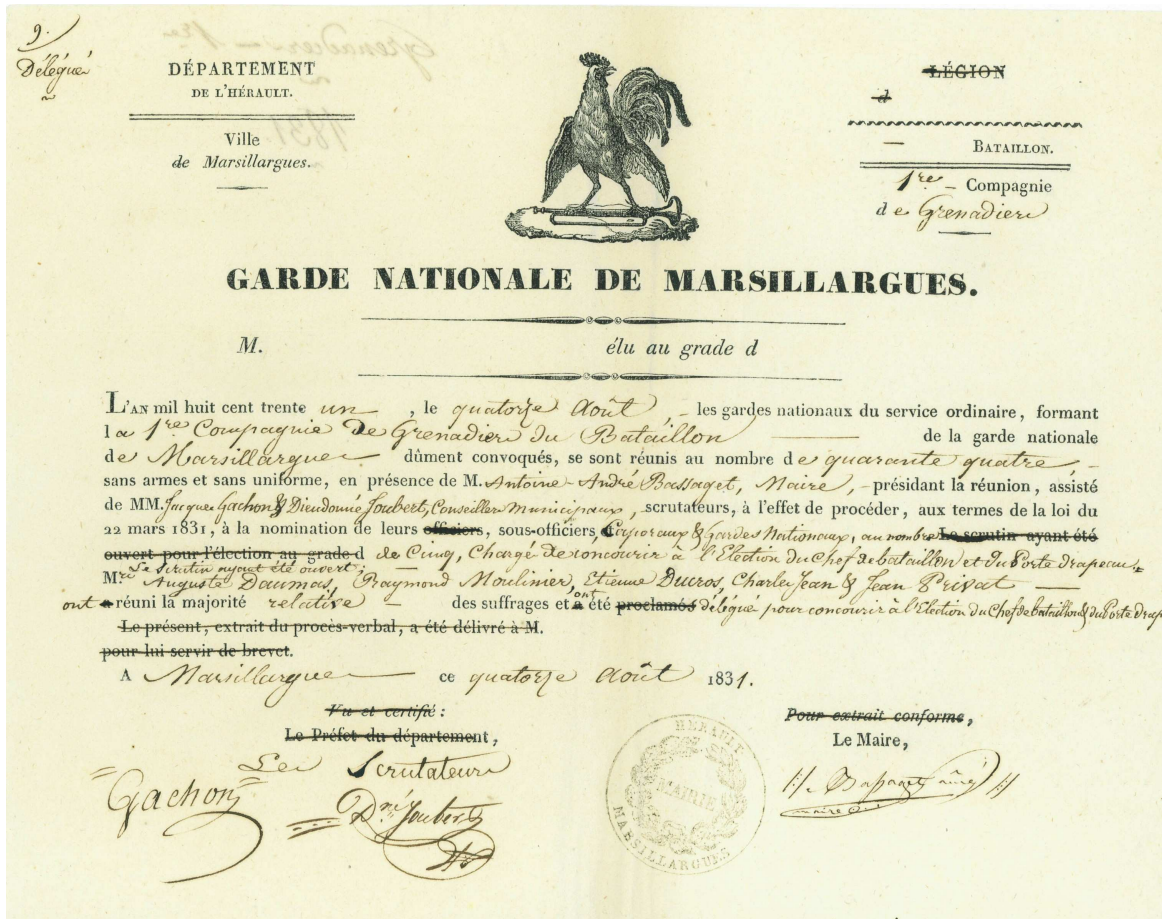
9
Délégué

DÉPARTEMENT
DE L'HÉRAULT.

Ville
de Marsillargues.

Grenadiers 1re

1831

~~LÉGION~~
~~d~~

— BATAILLON.

1re – Compagnie
de Grenadiers

GARDE NATIONALE DE MARSILLARGUES.

M. élu au grade d

L'AN mil huit cent trente un, le quatorze Août, les gardes nationaux du service ordinaire, formant la 1re Compagnie de Grenadiers du Bataillon de la garde nationale de Marsillargues dûment convoqués, se sont réunis au nombre de quarante quatre sans armes et sans uniforme, en présence de M. Antoine André Bassaget, Maire, président la réunion, assisté de MM. Jacques Gachon & Dieudonné Joubert, Conseillers Municipaux, scrutateurs, à l'effet de procéder, aux termes de la loi du 22 mars 1831, à la nomination de leurs ~~officiers~~, sous-officiers, Caporaux & Gardes Nationaux, au nombre ~~Le scrutin ayant été ouvert pour l'élection au grade d~~ de Cinq, Chargé de concourir à l'Election du Chef de bataillon et du Porte drapeau. Le scrutin ayant été ouvert.

Mrs Auguste Daumas, Raymond Moulinier, Etienne Ducros, Charles Jean & Jean Privat ont ~~a~~ réuni la majorité relative des suffrages et ont ~~a~~ été ~~proclamés~~ délégué pour concourir à l'Election du Chef de bataillon & du Porte drap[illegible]

~~Le présent, extrait du procès-verbal, a été délivré à M. pour lui servir de brevet.~~

A Marsillargues ce quatorze Août 1831.

~~Vu et certifié:~~
~~Le Préfet du département~~,
Les Scrutateurs
Gachon
Dné Joubert

~~Pour extrait conforme~~,
Le Maire,
A. Bassaget aîné
maire

MAIRIE
HERAULT
MARSILLARGUES